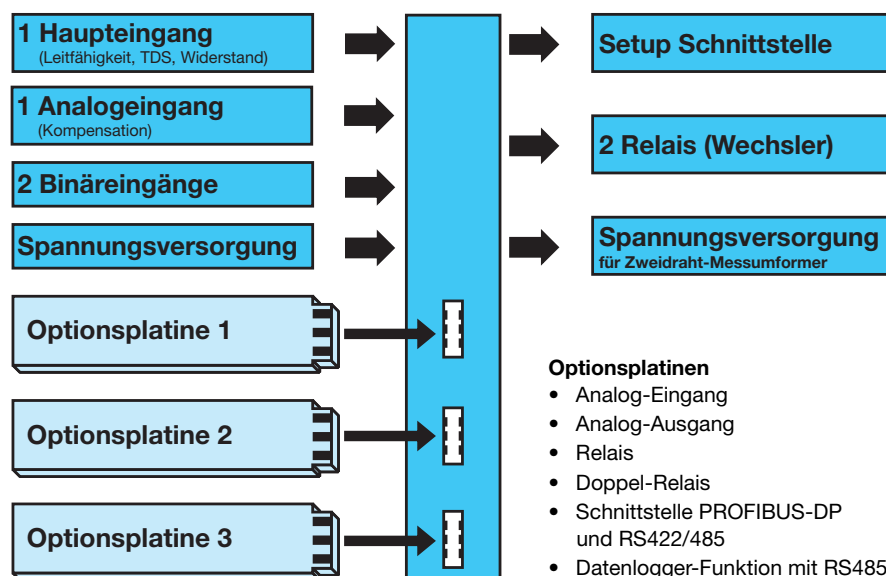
1 Haupteingang
(Leitfähigkeit, TDS, Widerstand)

1 Analogeingang
(Kompensation)

2 Binäreingänge

Spannungsversorgung

Optionsplatine 1

Optionsplatine 2

Optionsplatine 3

Setup Schnittstelle

2 Relais (Wechsler)

Spannungsversorgung
für Zweidraht-Messumformer

Optionsplatinen
• Analog-Eingang
• Analog-Ausgang
• Relais
• Doppel-Relais
• Schnittstelle PROFIBUS-DP und RS422/485
• Datenlogger-Funktion mit RS485